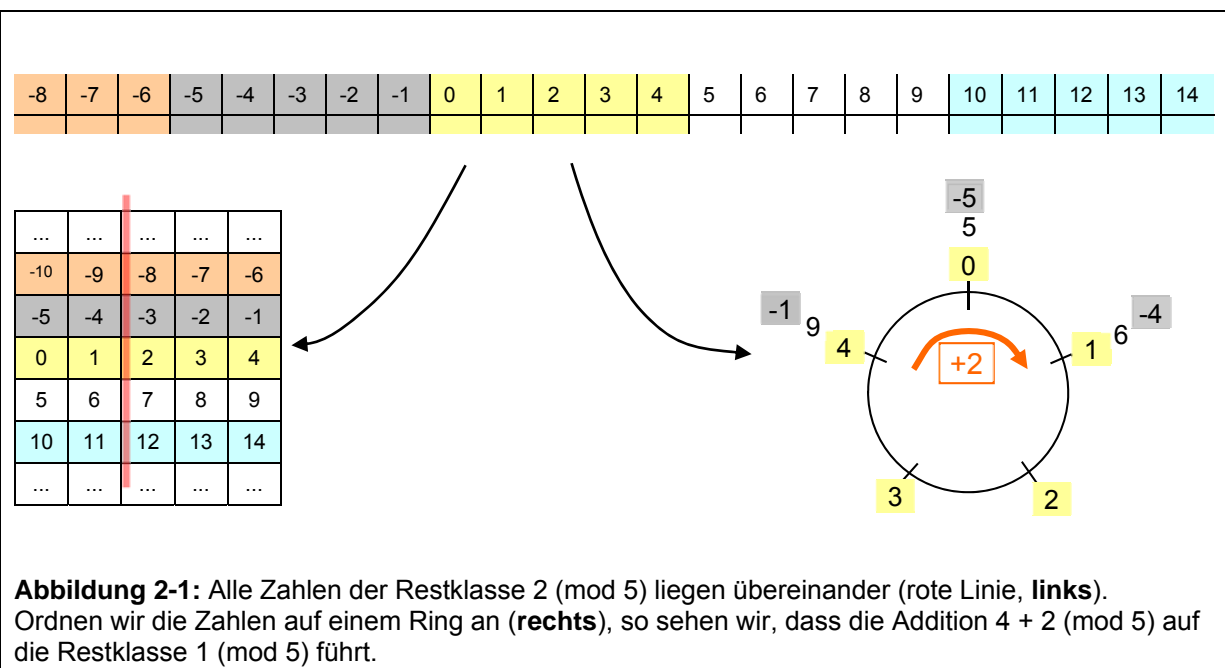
| -8 | -7 | -6 | -5 | -4 | -3 | -2 | -1 | 0 | 1 | 2 | 3 | 4 | 5 | 6 | 7 | 8 | 9 | 10 | 11 | 12 | 13 | 14 |
|---|---|---|---|---|---|---|---|---|---|---|---|---|---|---|---|---|---|---|---|---|---|---|

| ... | ... | ... | ... | ... |
|---|---|---|---|---|
| -10 | -9 | -8 | -7 | -6 |
| -5 | -4 | -3 | -2 | -1 |
| 0 | 1 | 2 | 3 | 4 |
| 5 | 6 | 7 | 8 | 9 |
| 10 | 11 | 12 | 13 | 14 |
| ... | ... | ... | ... | ... |

-5
5
0
-1 9
4
+2
1 6 -4
3
2

**Abbildung 2-1:** Alle Zahlen der Restklasse 2 (mod 5) liegen übereinander (rote Linie, **links**). Ordnen wir die Zahlen auf einem Ring an (**rechts**), so sehen wir, dass die Addition 4 + 2 (mod 5) auf die Restklasse 1 (mod 5) führt.